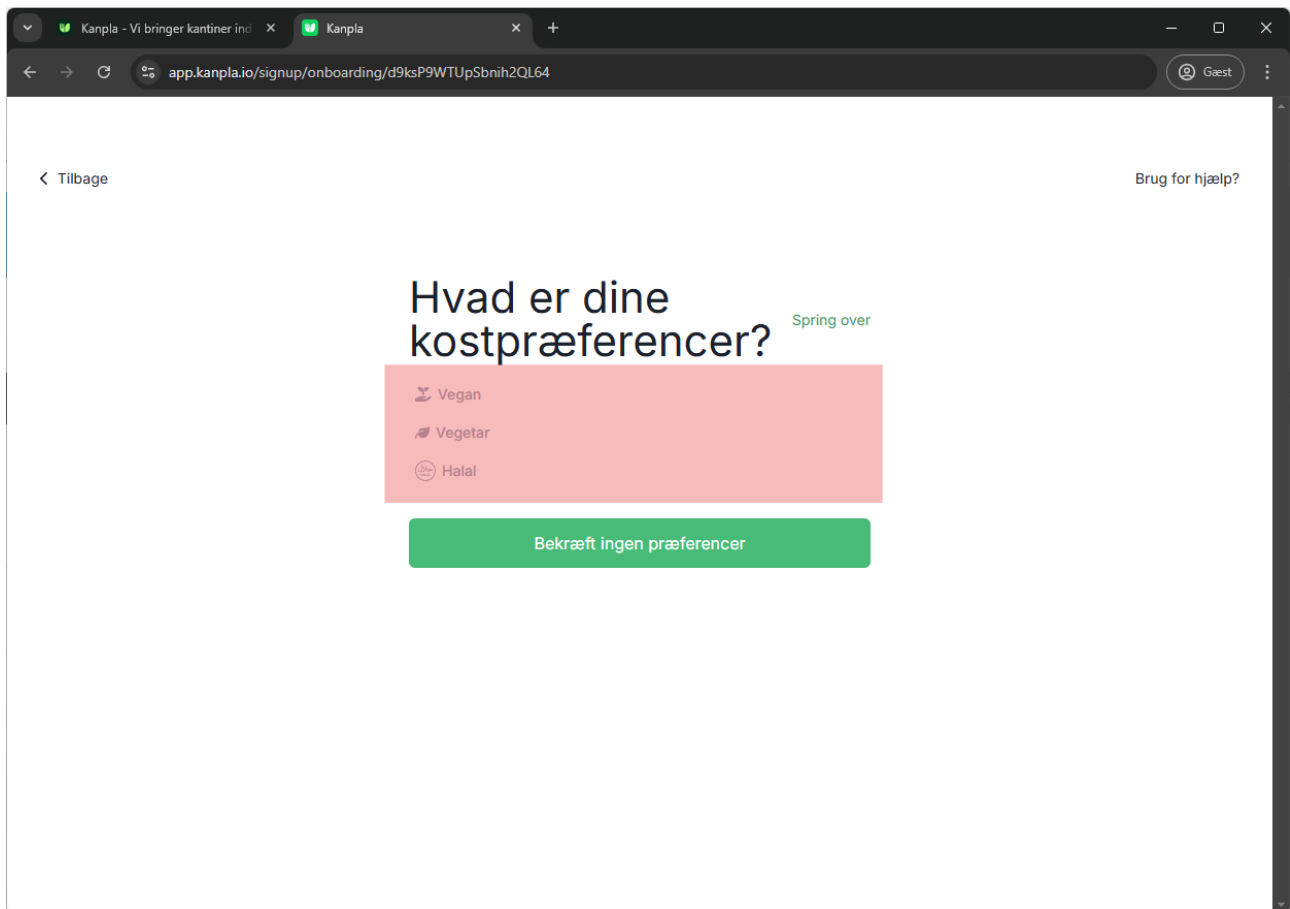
Kanpla - Vi bringer kantiner ind
Kanpla
app.kanpla.io/signup/onboarding/d9ksP9WTUpSbnih2QL64
Gæst

Tilbage

Brug for hjælp?

Hvad er dine kostpræferencer?

Spring over

Vegan
Vegetar
Halal

Bekræft ingen præferencer